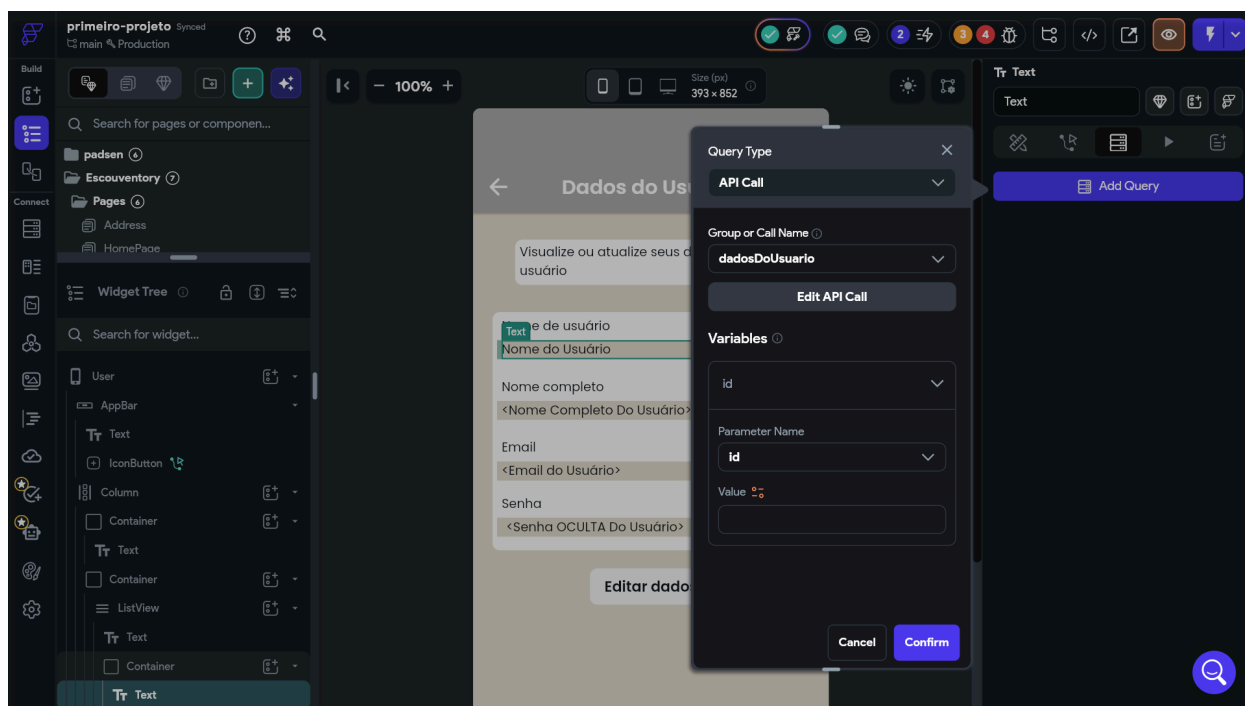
primeiro-projeto Synced
main Production

2 3 4

Build
Connect

Search for pages or componen...
padsen 6
Escouventory 7
Pages 6
Address
HomePage

100%
Size (px)
393 × 852

Tт Text
Text

Add Query

Widget Tree
Search for widget...
User
AppBar
Text
IconButton
Column
Container
Text
Container
ListView
Text
Container
Text

Dados do Usu
Visualize ou atualize seus d usuário
Text
Nome de usuário
Nome do Usuário
Nome completo
<Nome Completo Do Usuário>
Email
<Email do Usuário>
Senha
<Senha OCULTA Do Usuário>
Editar dado

Query Type
API Call
Group or Call Name
dadosDoUsuario
Edit API Call
Variables
id
Parameter Name
id
Value
Cancel
Confirm